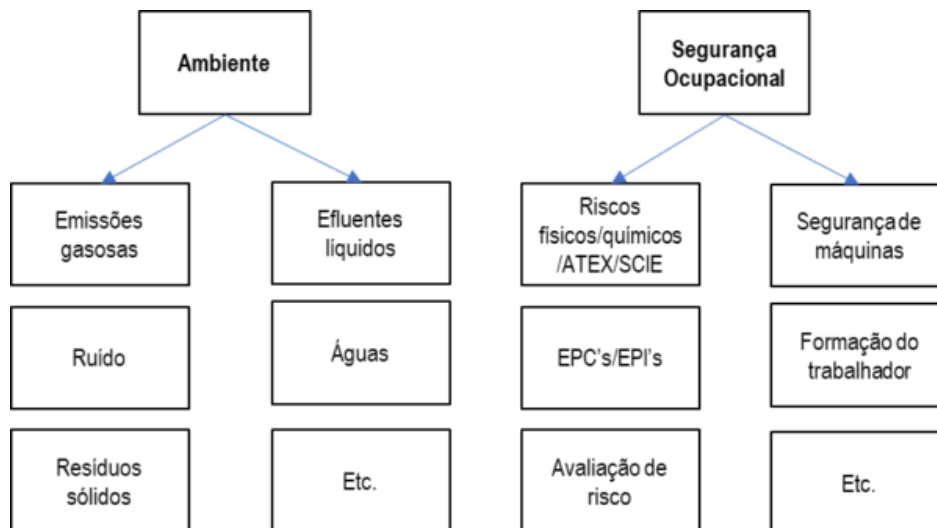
Ambiente

Emissões gasosas

Efluentes líquidos

Ruído

Águas

Resíduos sólidos

Etc.

Segurança Ocupacional

Riscos físicos/químicos /ATEX/SCIE

Segurança de máquinas

EPC's/EPI's

Formação do trabalhador

Avaliação de risco

Etc.